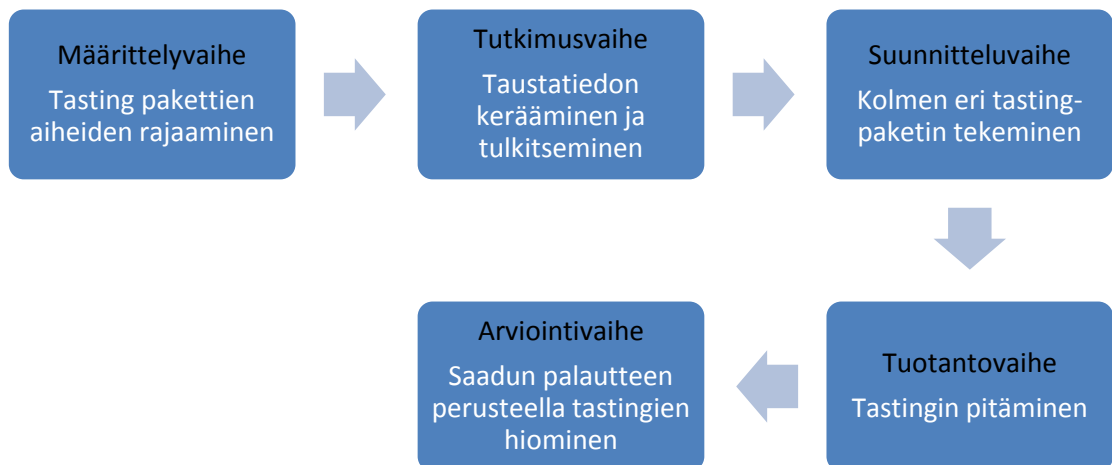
Määrittelyvaihe
Tasting pakettien aiheiden rajaaminen

Tutkimusvaihe
Taustatiedon kerääminen ja tulkitseminen

Suunnitteluvaihe
Kolmen eri tasting-paketin tekeminen

Tuotantovaihe
Tastingin pitäminen

Arviointivaihe
Saadun palautteen perusteella tastingien hiominen